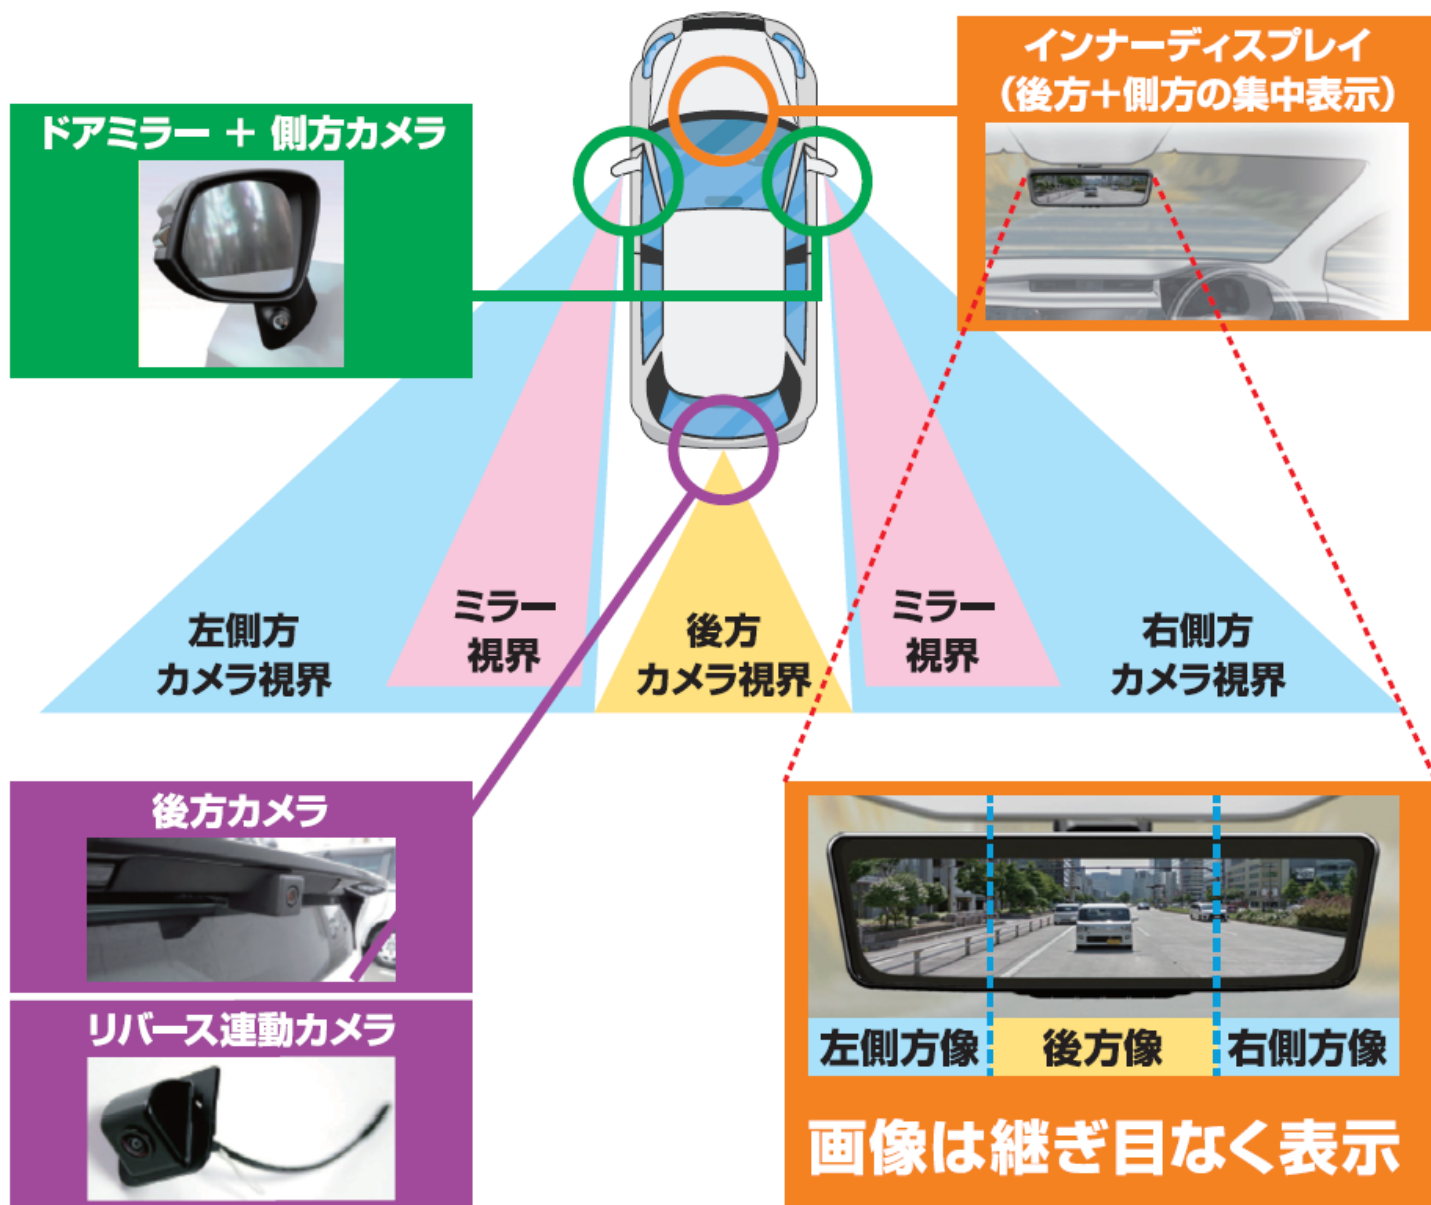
ドアミラー ＋ 側方カメラ

インナーディスプレイ
（後方＋側方の集中表示）

左側方
カメラ視界

ミラー
視界

後方
カメラ視界

ミラー
視界

右側方
カメラ視界

後方カメラ

リバース連動カメラ

| 左側方像 | 後方像 | 右側方像 |
|---|---|---|

画像は継ぎ目なく表示